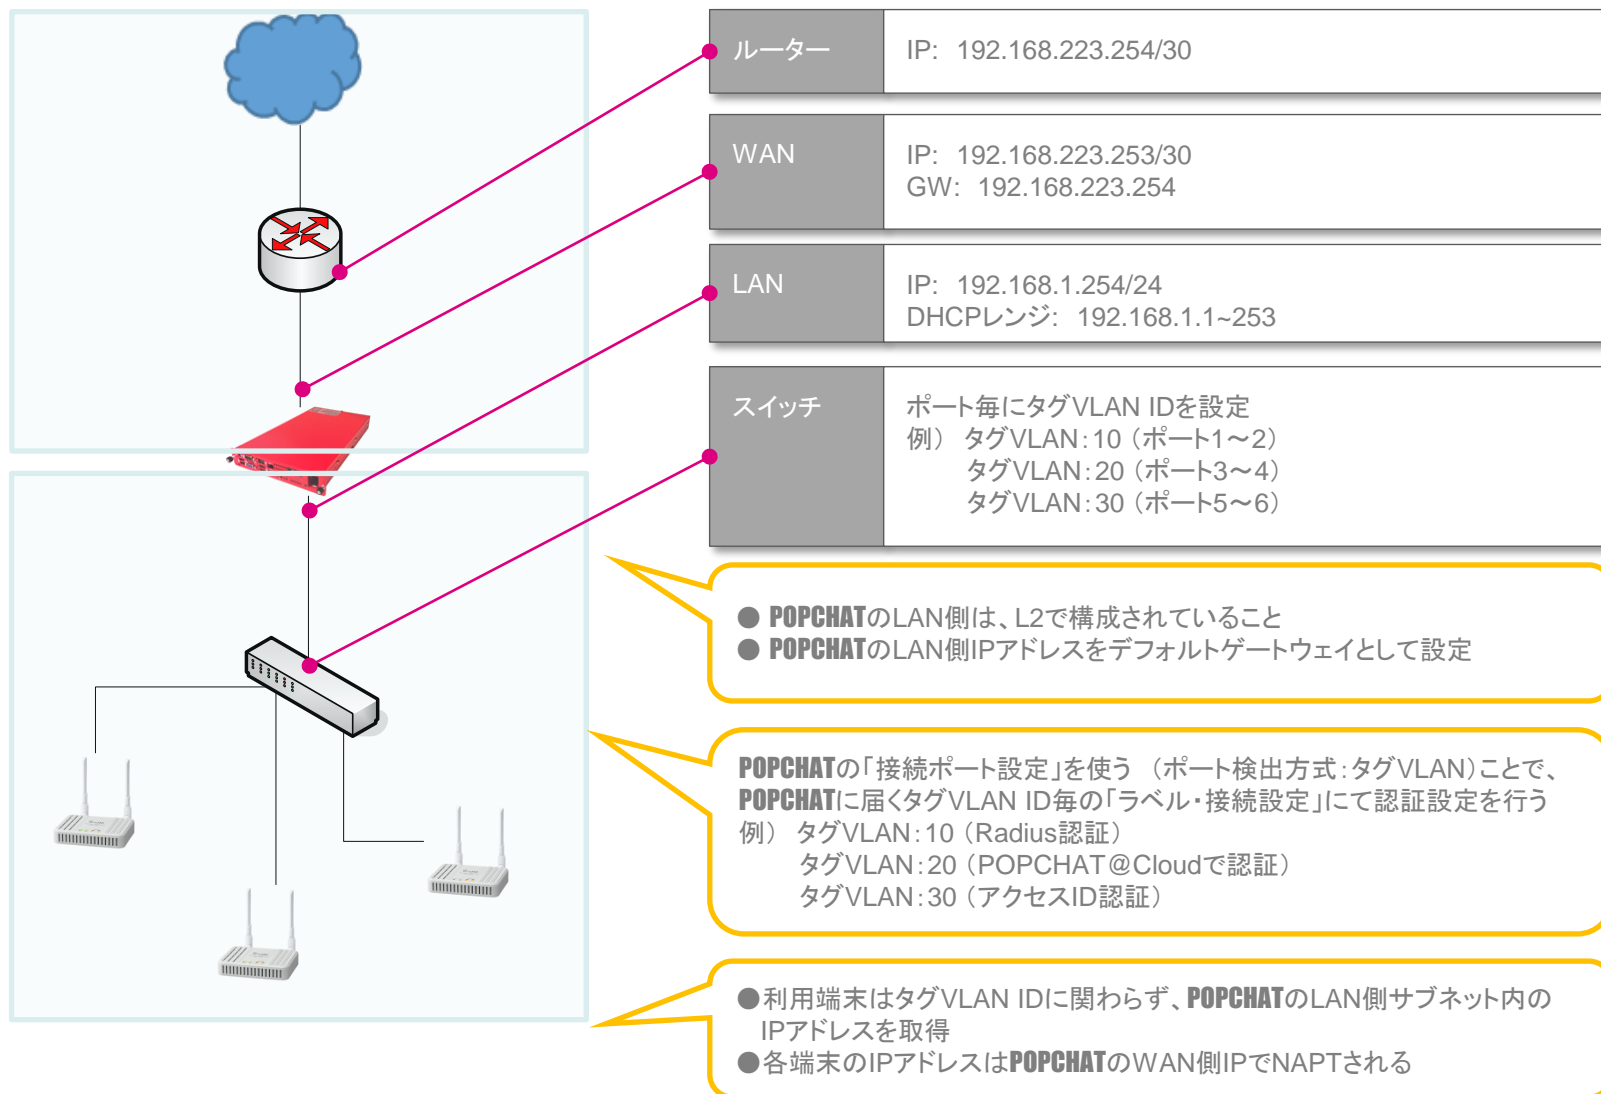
| ルーター | IP: 192.168.223.254/30 |
|---|---|
| WAN | IP: 192.168.223.253/30<br>GW: 192.168.223.254 |
| LAN | IP: 192.168.1.254/24<br>DHCPレンジ: 192.168.1.1~253 |
| スイッチ | ポート毎にタグVLAN IDを設定<br>例） タグVLAN:10（ポート1～2）<br>タグVLAN:20（ポート3～4）<br>タグVLAN:30（ポート5～6） |

● POPCHATのLAN側は、L2で構成されていること
● POPCHATのLAN側IPアドレスをデフォルトゲートウェイとして設定

POPCHATの「接続ポート設定」を使う （ポート検出方式:タグVLAN）ことで、POPCHATに届くタグVLAN ID毎の「ラベル・接続設定」にて認証設定を行う
例） タグVLAN:10（Radius認証）
タグVLAN:20（POPCHAT＠Cloudで認証）
タグVLAN:30（アクセスID認証）

●利用端末はタグVLAN IDに関わらず、POPCHATのLAN側サブネット内のIPアドレスを取得
●各端末のIPアドレスはPOPCHATのWAN側IPでNAPTされる